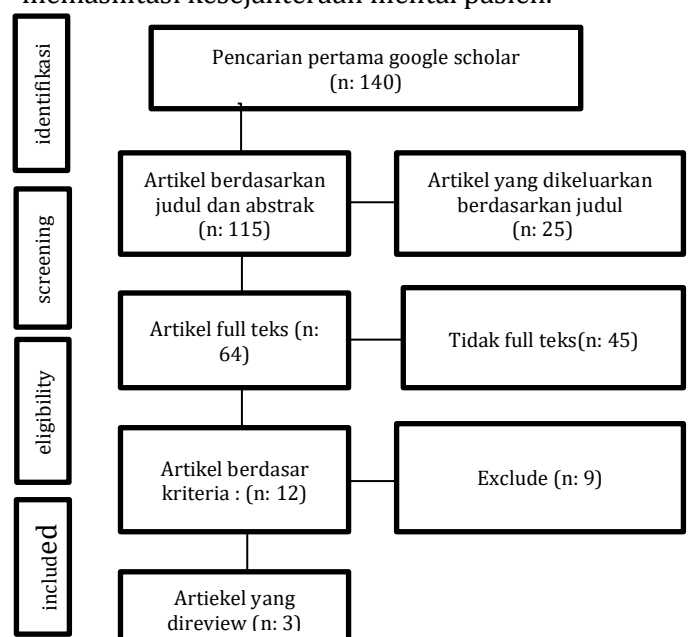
memasifkan kesejahteraan mental pasien.

identifikasi

Pencarian pertama google scholar (n: 140)

screening

Artikel berdasarkan judul dan abstrak (n: 115)

Artikel yang dikeluarkan berdasarkan judul (n: 25)

eligibility

Artikel full teks (n: 64)

Tidak full teks(n: 45)

Artikel berdasar kriteria : (n: 12)

Exclude (n: 9)

included

Artiekel yang direview (n: 3)